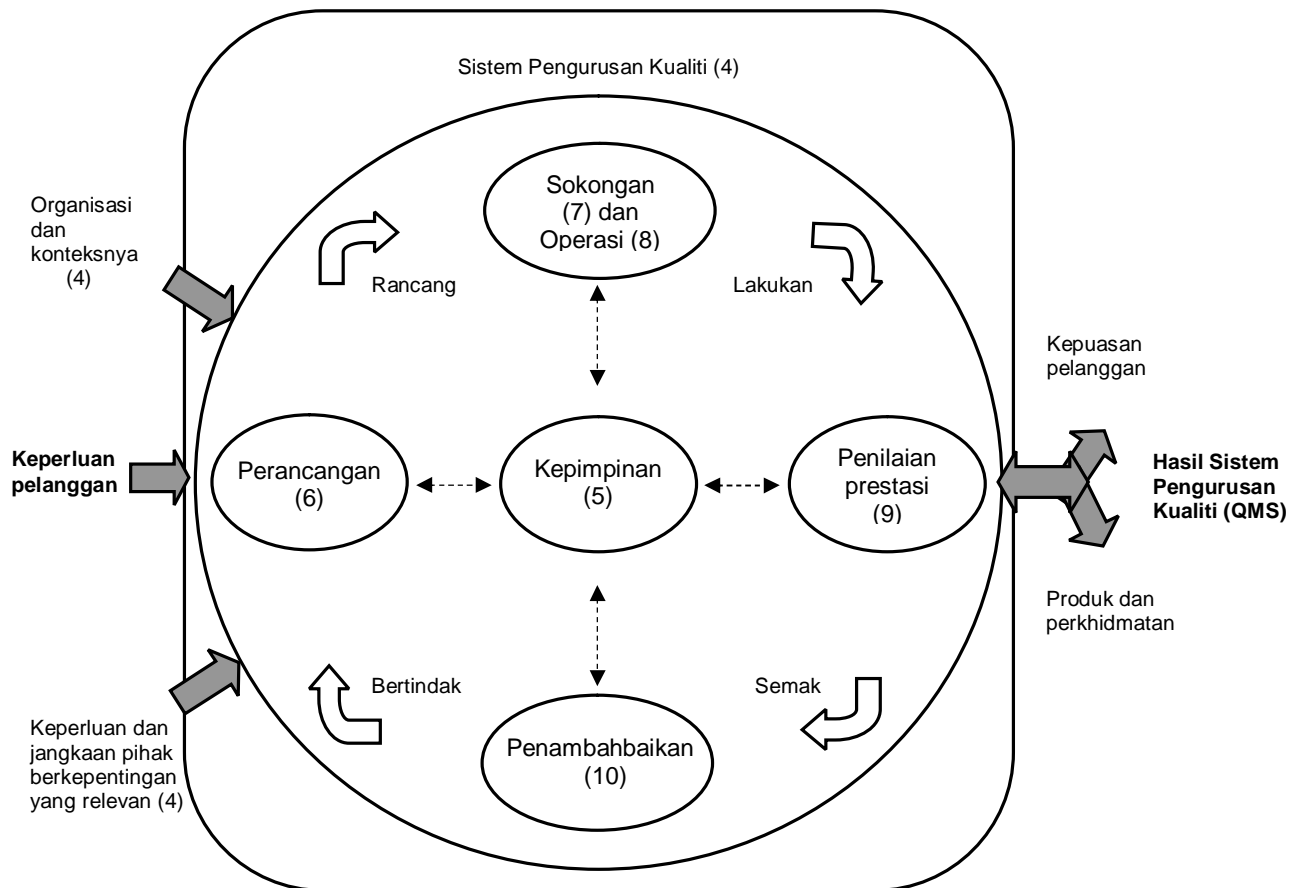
Sistem Pengurusan Kualiti (4)

Organisasi dan konteksnya (4)

Sokongan (7) dan Operasi (8)

Rancang

Lakukan

Kepuasan pelanggan

Keperluan pelanggan

Perancangan (6)

Kepimpinan (5)

Penilaian prestasi (9)

Hasil Sistem Pengurusan Kualiti (QMS)

Produk dan perkhidmatan

Bertindak

Semak

Keperluan dan jangkaan pihak berkepentingan yang relevan (4)

Penambahbaikan (10)